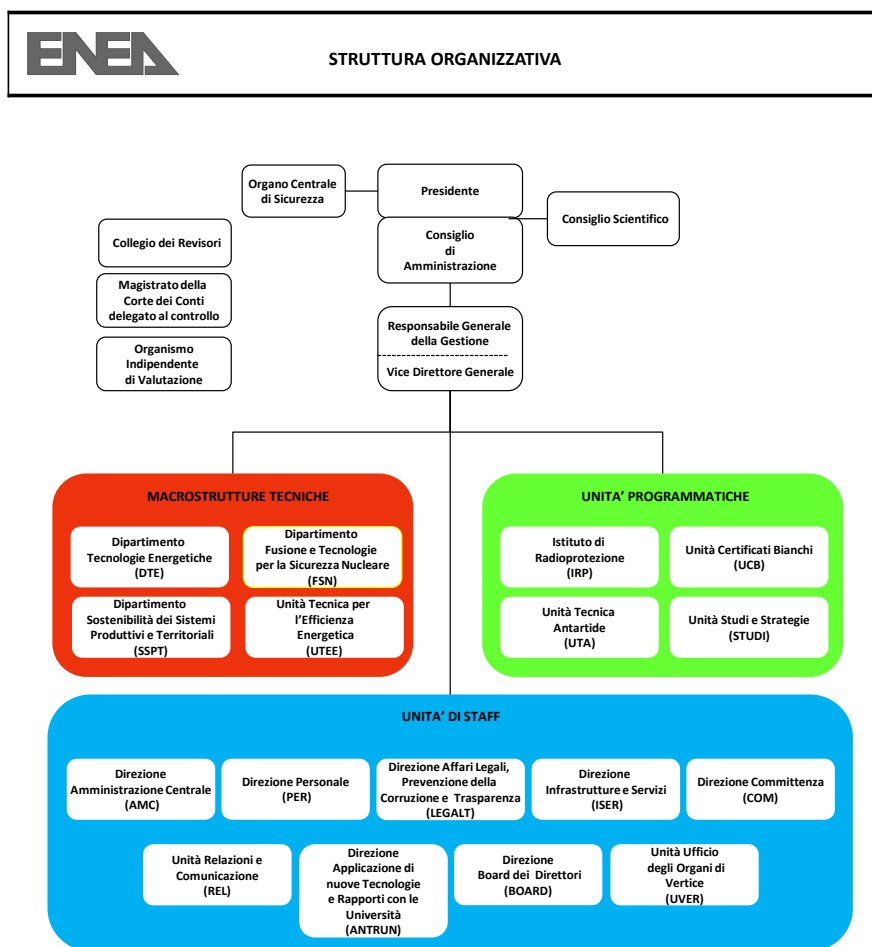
ENEA

STRUTTURA ORGANIZZATIVA

Organo Centrale di Sicurezza

Presidente

Consiglio Scientifico

Collegio dei Revisori

Consiglio di Amministrazione

Magistrato della Corte dei Conti delegato al controllo

Organismo Indipendente di Valutazione

Responsabile Generale della Gestione

Vice Direttore Generale

MACROSTRUTTURE TECNICHE

Dipartimento Tecnologie Energetiche (DTE)

Dipartimento Fusione e Tecnologie per la Sicurezza Nucleare (FSN)

Dipartimento Sostenibilità dei Sistemi Produttivi e Territoriali (SSPT)

Unità Tecnica per l'Efficienza Energetica (UTEE)

UNITA' PROGRAMMATICHE

Istituto di Radioprotezione (IRP)

Unità Certificati Bianchi (UCB)

Unità Tecnica Antartide (UTA)

Unità Studi e Strategie (STUDI)

UNITA' DI STAFF

Direzione Amministrazione Centrale (AMC)

Direzione Personale (PER)

Direzione Affari Legali, Prevenzione della Corruzione e Trasparenza (LEGALT)

Direzione Infrastrutture e Servizi (ISER)

Direzione Committenza (COM)

Unità Relazioni e Comunicazione (REL)

Direzione Applicazione di nuove Tecnologie e Rapporti con le Università (ANTRUN)

Direzione Board dei Direttori (BOARD)

Unità Ufficio degli Organi di Vertice (UVER)